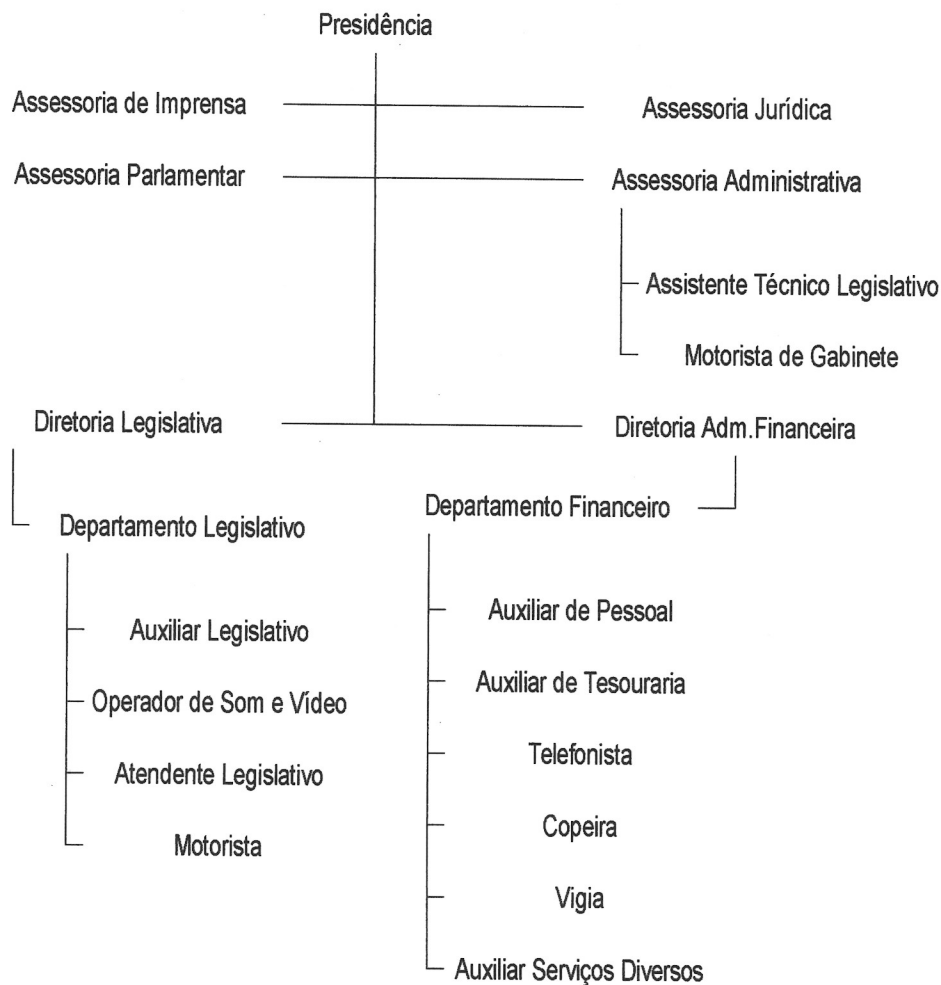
Presidência

Assessoria de Imprensa

Assessoria Jurídica

Assessoria Parlamentar

Assessoria Administrativa

Assistente Técnico Legislativo

Motorista de Gabinete

Diretoria Legislativa

Diretoria Adm.Financeira

Departamento Legislativo

Auxiliar Legislativo

Operador de Som e Vídeo

Atendente Legislativo

Motorista

Departamento Financeiro

Auxiliar de Pessoal

Auxiliar de Tesouraria

Telefonista

Copeira

Vigia

Auxiliar Serviços Diversos